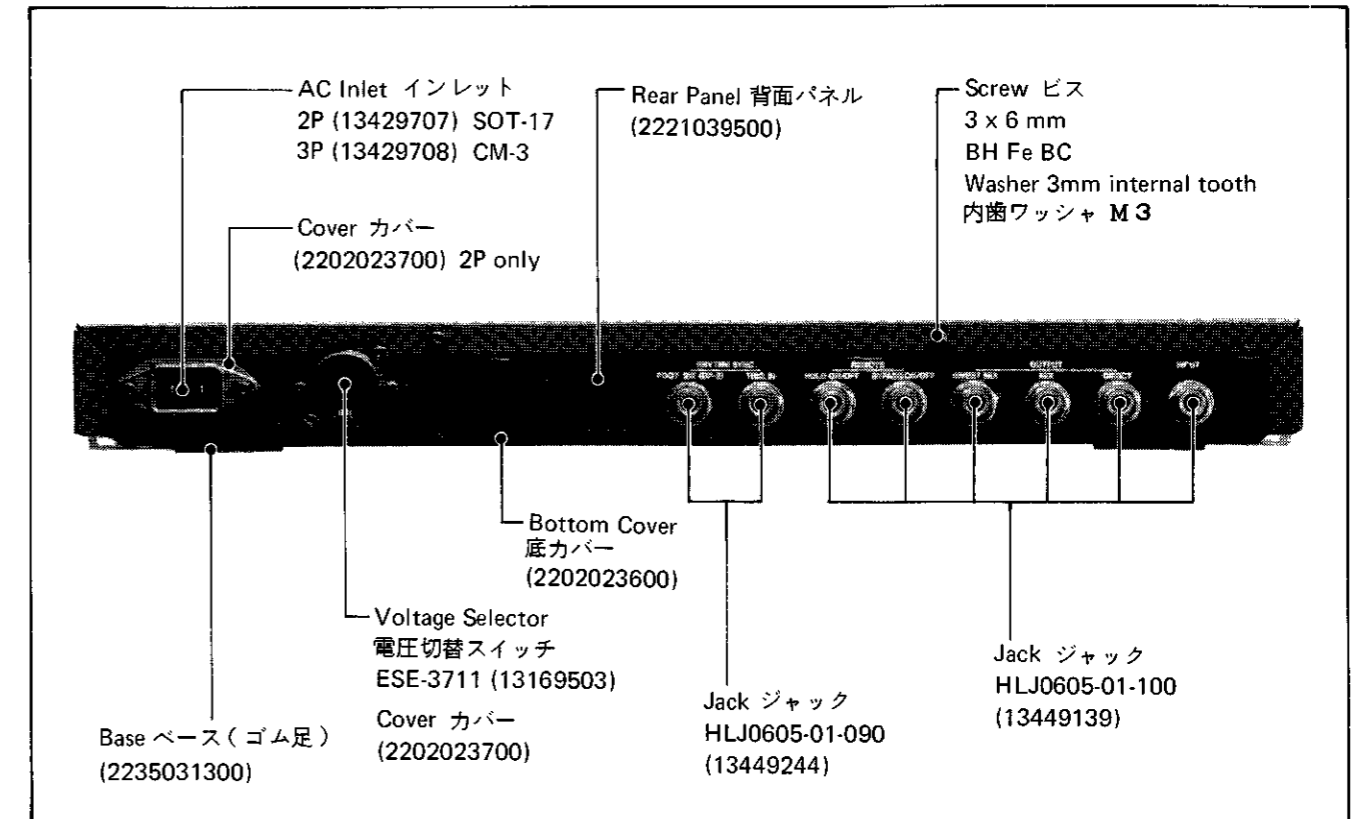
AC Inlet インレット
2P (13429707) SOT-17
3P (13429708) CM-3

Cover カバー
(2202023700) 2P only

Rear Panel 背面パネル
(2221039500)

Screw ビス
3 x 6 mm
BH Fe BC
Washer 3mm internal tooth
内歯ワッシャ M3

Bottom Cover
底カバー
(2202023600)

Voltage Selector
電圧切替スイッチ
ESE-3711 (13169503)
Cover カバー
(2202023700)

Base ベース（ゴム足）
(2235031300)

Jack ジャック
HLJ0605-01-090
(13449244)

Jack ジャック
HLJ0605-01-100
(13449139)